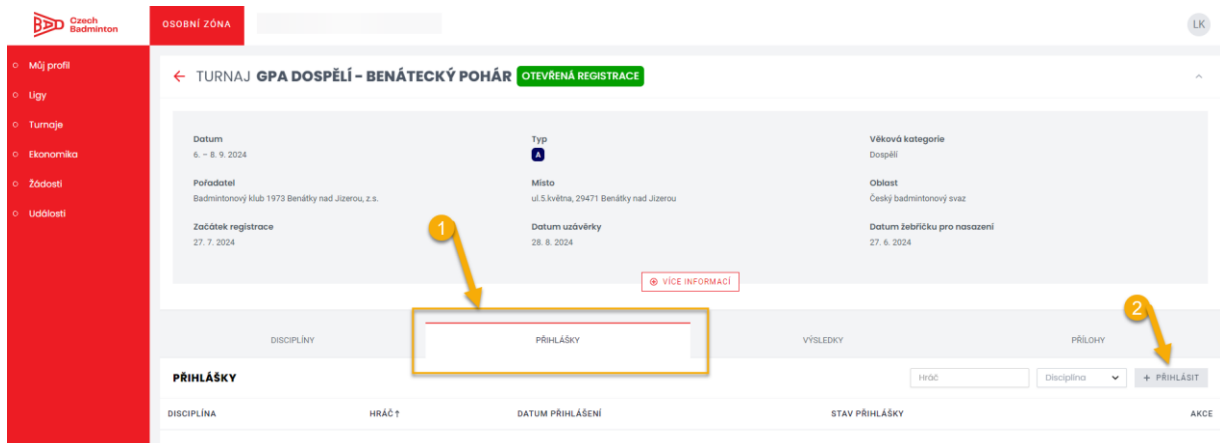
Czech Badminton

OSOBNÍ ZÓNA

LK

Můj profil
Ligy
Turnaje
Ekonomika
Žádosti
Události

← TURNAJ GPA DOSPĚLÍ - BENÁTECKÝ POHÁR OTEVŘENÁ REGISTRACE

Datum
6. – 8. 9. 2024

Typ
A

Věková kategorie
Dospělí

Pořadatel
Badmintonový klub 1973 Benátky nad Jizerou, z.s.

Místo
ul.5.května, 29471 Benátky nad Jizerou

Oblast
Český badmintonový svaz

Začátek registrace
27. 7. 2024

Datum uzávěrky
28. 8. 2024

Datum žebříčku pro nasazení
27. 6. 2024

VÍCE INFORMACÍ

1

2

DISCIPLÍNY

PŘIHLÁŠKY

VÝSLEDKY

PŘÍLOHY

PŘIHLÁŠKY

Hráč

Disciplína

+ PŘIHLÁSIT

| DISCIPLÍNA | HRÁČ ↑ | DATUM PŘIHLÁŠENÍ | STAV PŘIHLÁŠKY | AKCE |
|---|---|---|---|---|